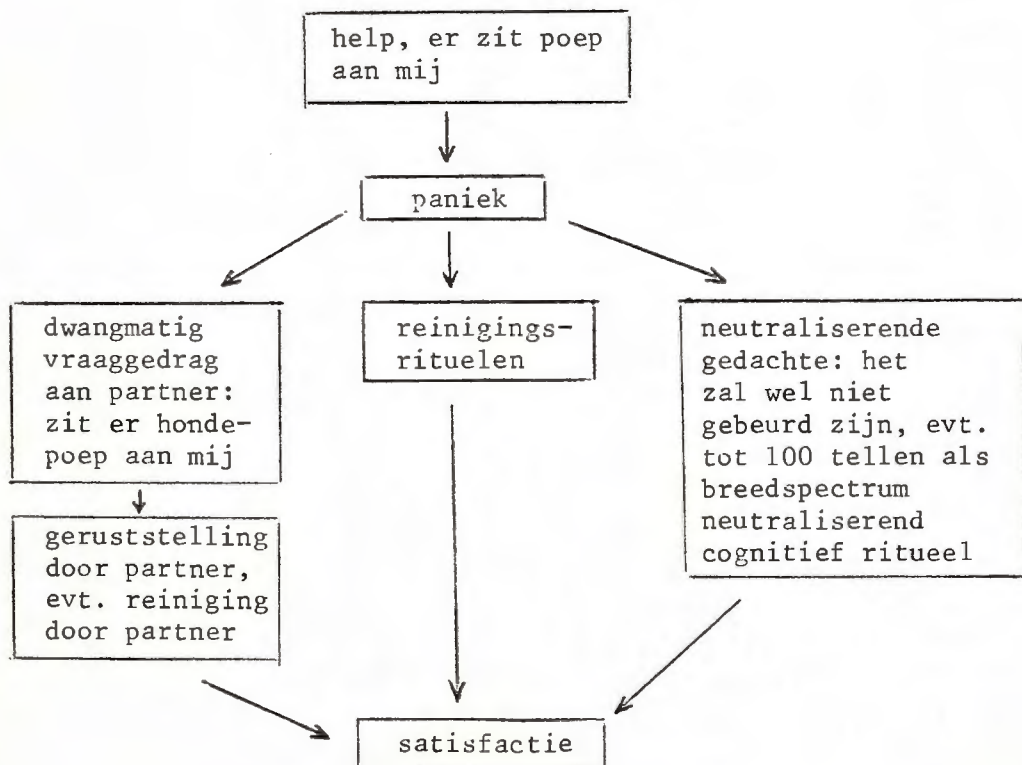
help, er zit poep aan mij

paniek

dwangmatig vraaggedrag aan partner: zit er hondepoep aan mij

geruststelling door partner, evt. reiniging door partner

reinigingsrituelen

neutraliserende gedachte: het zal wel niet gebeurd zijn, evt. tot 100 tellen als breedspectrum neutraliserend cognitief ritueel

satisfactie